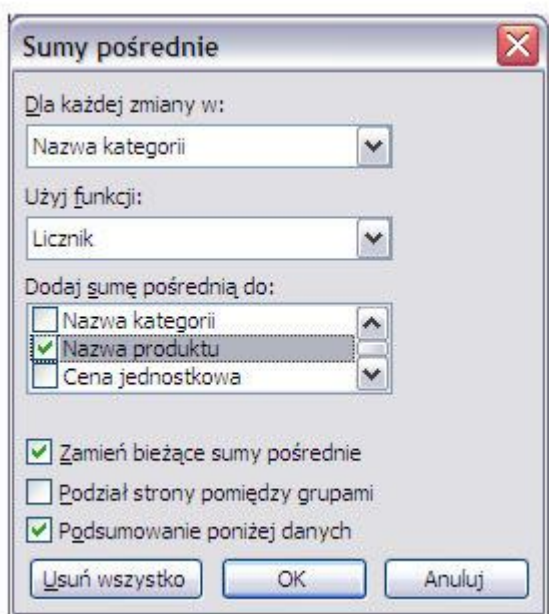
Sumy pośrednie

Dla każdej zmiany w:

Nazwa kategorii

Użyj funkcji:

Licznik

Dodaj sumę pośrednią do:

Nazwa kategorii
Nazwa produktu
Cena jednostkowa

Zamień bieżące sumy pośrednie
Podział strony pomiędzy grupami
Podsumowanie poniżej danych

Usuń wszystko
OK
Anuluj